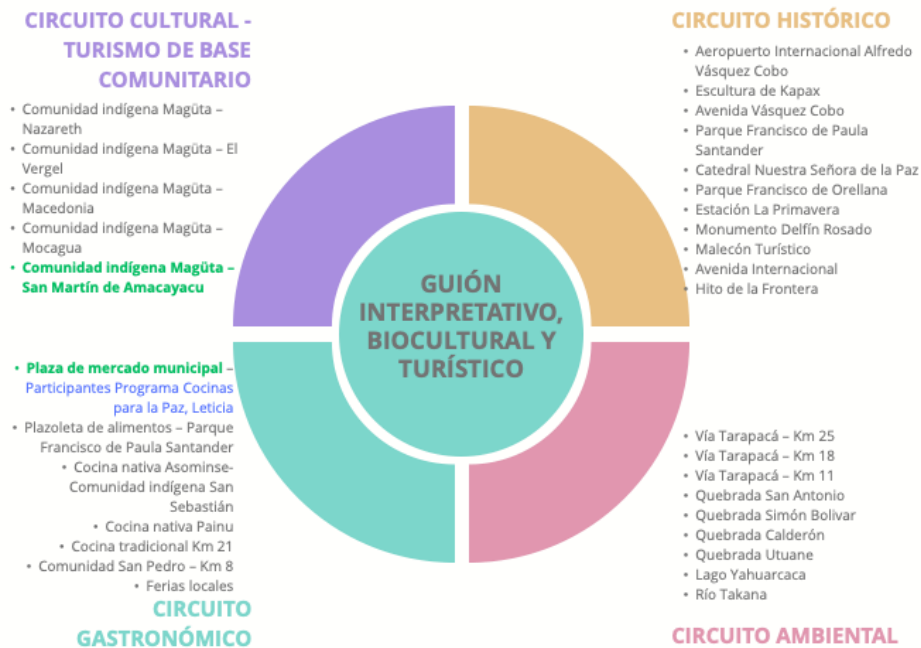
CIRCUITO CULTURAL - TURISMO DE BASE COMUNITARIO

• Comunidad indígena Magüta – Nazareth
• Comunidad indígena Magüta – El Vergel
• Comunidad indígena Magüta – Macedonia
• Comunidad indígena Magüta – Mocagua
• Comunidad indígena Magüta – San Martín de Amacayacu

CIRCUITO HISTÓRICO

• Aeropuerto Internacional Alfredo Vásquez Cobo
• Escultura de Kapax
• Avenida Vásquez Cobo
• Parque Francisco de Paula Santander
• Catedral Nuestra Señora de la Paz
• Parque Francisco de Orellana
• Estación La Primavera
• Monumento Delfín Rosado
• Malecón Turístico
• Avenida Internacional
• Hito de la Frontera

GUIÓN INTERPRETATIVO, BIOCULTURAL Y TURÍSTICO

• Plaza de mercado municipal – Participantes Programa Cocinas para la Paz, Leticia
• Plazoleta de alimentos – Parque Francisco de Paula Santander
• Cocina nativa Asominse- Comunidad indígena San Sebastián
• Cocina nativa Painu
• Cocina tradicional Km 21
• Comunidad San Pedro – Km 8
• Ferias locales

CIRCUITO GASTRONÓMICO

• Vía Tarapacá – Km 25
• Vía Tarapacá – Km 18
• Vía Tarapacá – Km 11
• Quebrada San Antonio
• Quebrada Simón Bolivar
• Quebrada Calderón
• Quebrada Utuane
• Lago Yahuarcaca
• Río Takana

CIRCUITO AMBIENTAL